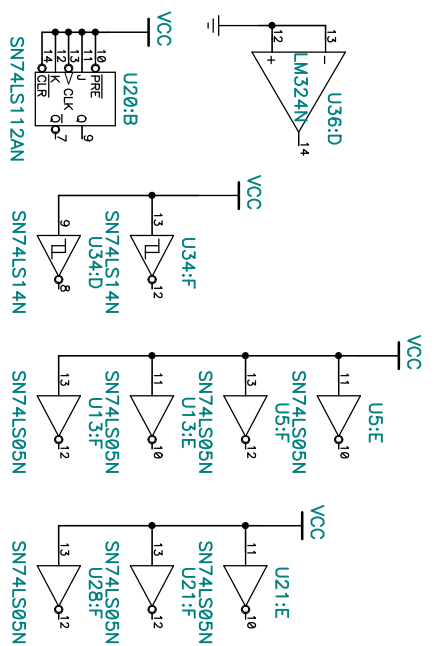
VCC
14
13
12
11
10
CLR
K
J
CLK
PRE
Q
Q
7
9
U20:B
SN74LS112AN

12
13
+
−
LM324N
U36:D
14

VCC
9
8
SN74LS14N
U34:D
13
12
SN74LS14N
U34:F

VCC
13
12
SN74LS05N
U13:F
11
10
SN74LS05N
U13:E
13
12
SN74LS05N
U5:F
11
10
U5:E

VCC
13
12
SN74LS05N
U28:F
11
12
SN74LS05N
U21:F
13
10
U21:E